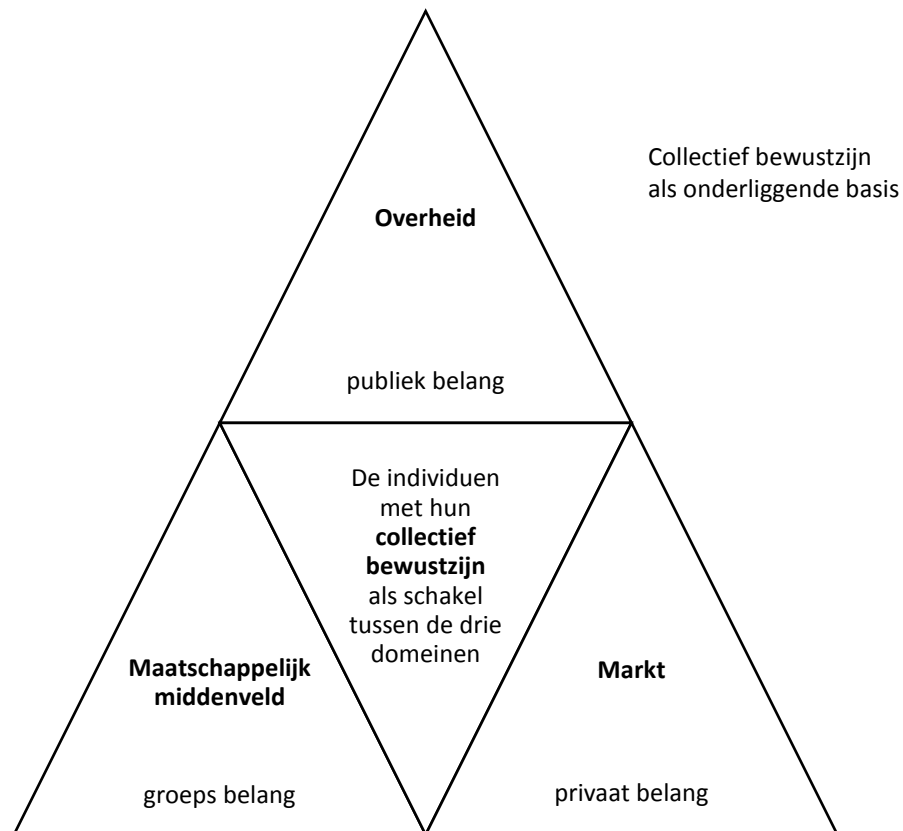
Collectief bewustzijn als onderliggende basis

**Overheid**

publiek belang

De individuen met hun **collectief bewustzijn** als schakel tussen de drie domeinen

**Maatschappelijk middenveld**

groeps belang

**Markt**

privaat belang